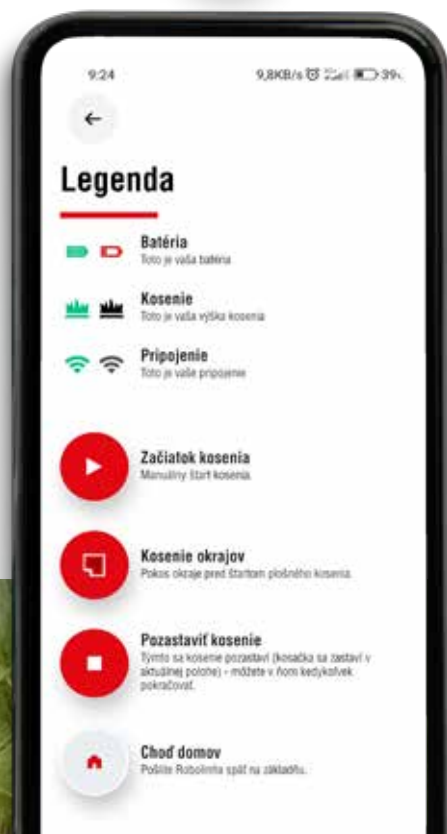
9:24

9,8KB/s 39

Legenda

Batéria
Toto je vaša batéria

Kosenie
Toto je vaša výška kosenia

Pripojenie
Toto je vaše pripojenie

Začiatok kosenia
Manuálny štart kosenia.

Kosenie okrajov
Pokos okraje pred štartom plošného kosenia.

Pozastaviť kosenie
Týmto sa kosenie pozastaví (kosačka sa zastaví v aktuálnej polohe) - môžete v ňom kedykoľvek pokračovať.

Choď domov
Pošlite Robolinita späť na základňu.